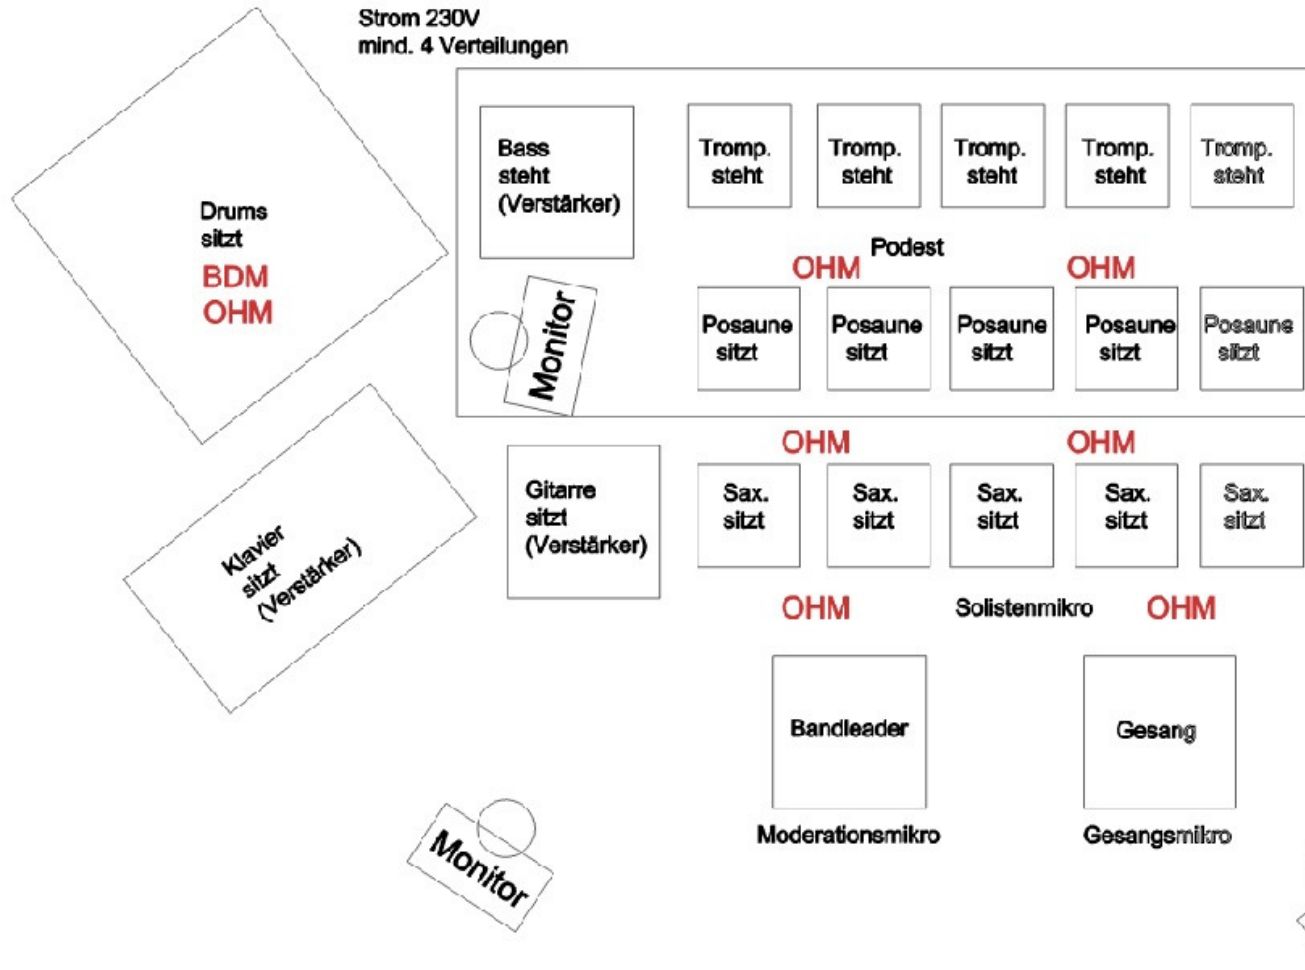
Strom 230V
mind. 4 Verteilungen

Drums
sitzt
BDM
OHM

Bass
steht
(Verstärker)

Tromp.
steht

Tromp.
steht

Tromp.
steht

Tromp.
steht

Tromp.
steht

Podest

OHM

OHM

Monitor

Posaune
sitzt

Posaune
sitzt

Posaune
sitzt

Posaune
sitzt

Posaune
sitzt

OHM

OHM

Klavier
sitzt
(Verstärker)

Gitarre
sitzt
(Verstärker)

Sax.
sitzt

Sax.
sitzt

Sax.
sitzt

Sax.
sitzt

Sax.
sitzt

OHM

Solistenmikro

OHM

Bandleader

Gesang

Monitor

Moderationsmikro

Gesangsmikro